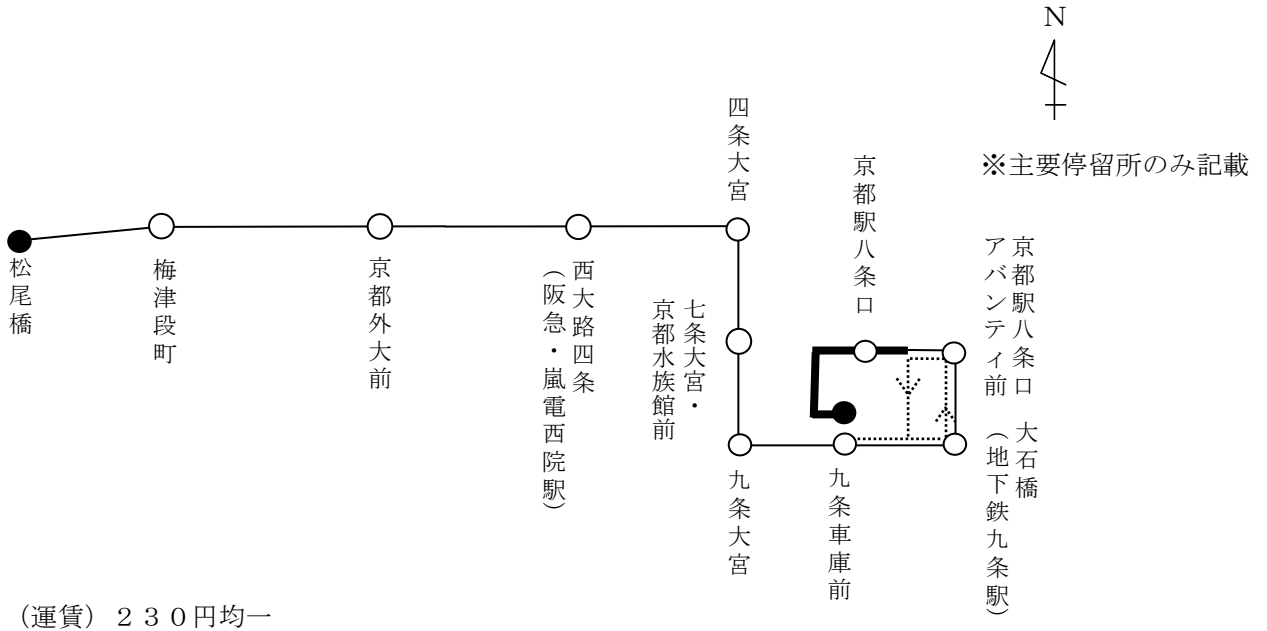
N

※主要停留所のみ記載

松尾橋

梅津段町

京都外大前

西大路四条（阪急・嵐電西院駅）

四条大宮

七条大宮・京都水族館前

九条大宮

京都駅八条口

九条車庫前

京都駅八条口アバンティ前

大石橋（地下鉄九条駅）

（運賃）２３０円均一